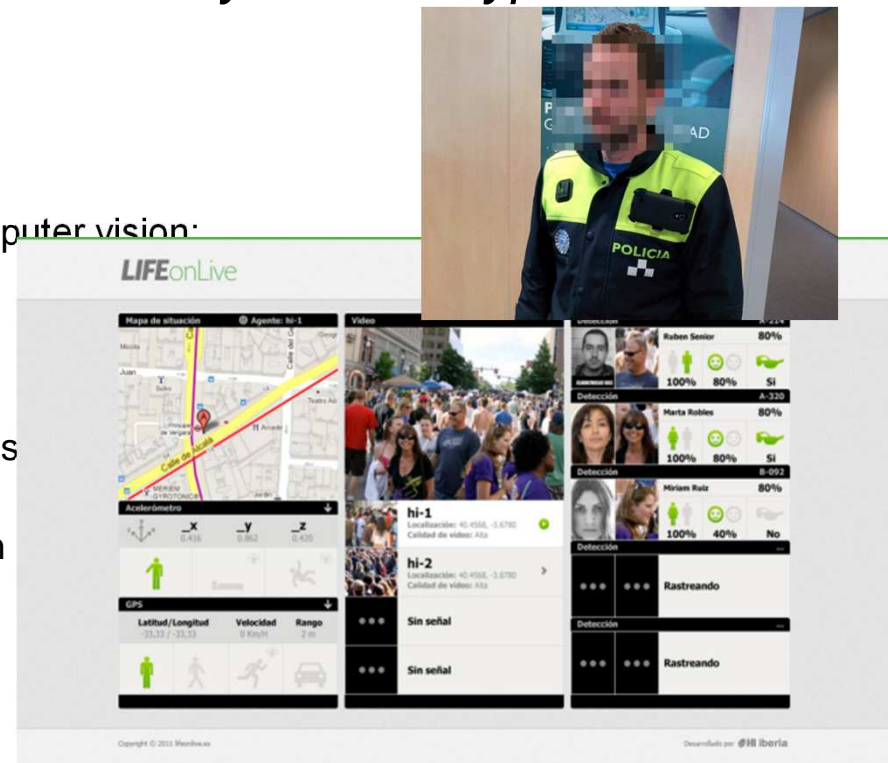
puter vision:

s

n

POLICIA

AD

LIFEonLive

Mapa de situación

Agente: hi-1

Calle de Alcalá

Acelerómetro

_x 0.416

_y 0.862

_z 0.420

GPS

Latitud/Longitud -33,33 / -33,33

Velocidad 0 Km/H

Rango 2 m

Video

hi-1

Localización: 40.4568, -3.6780

Calidad de video: Alta

hi-2

Localización: 40.4568, -3.6780

Calidad de video: Alta

Sin señal

Sin señal

Detección

A-214

Ruben Senior

80%

100%

80%

Si

Detección

A-320

Marta Robles

80%

100%

80%

Si

Detección

B-092

Miriam Ruiz

80%

100%

40%

No

Detección

Rastreando

Detección

Rastreando

Copyright © 2013 lifeonlive.es

Desarrollado por HI iberia